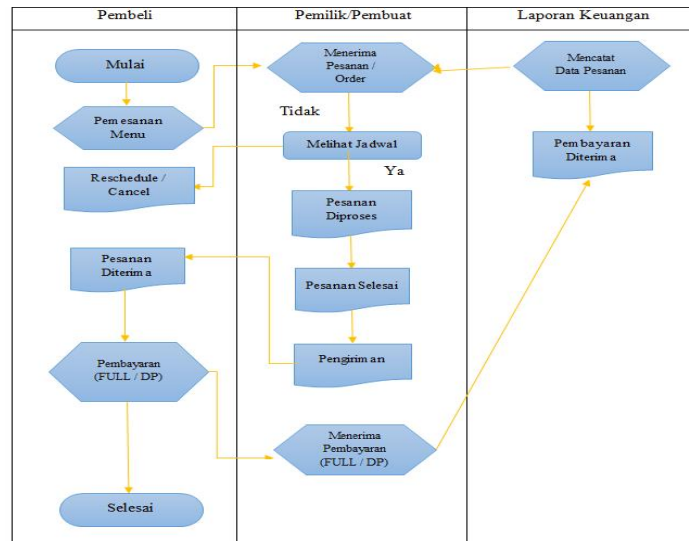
| Pembeli | Pemilik/Pembuat | Laporan Keuangan |
|---|---|---|

Mulai

Pem esanan Menu

Reschedule / Cancel

Pesanan Diterim a

Pembayaran (FULL / DP)

Selesai

Menerima Pesanan / Order

Tidak

Melihat Jadwal

Ya

Pesanan Diproses

Pesanan Selesai

Pengirim an

Menerima Pembayaran (FULL / DP)

Mencatat Data Pesanan

Pem bayaran Diterim a